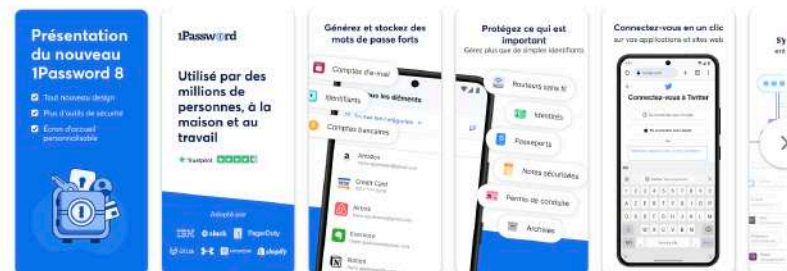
Présentation du nouveau 1Password 8

Tout nouveau design
Plus d'outils de sécurité
Écran d'accueil personnalisable

1Password

Utilisé par des millions de personnes, à la maison et au travail

Trustpilot

Adopté par
IBM slack PagerDuty
shopify

Générez et stockez des mots de passe forts

Comptes e-mail
Identifiants
Comptes bancaires
Tous les éléments
Amazon
Credit Card
Airbnb
Evernote
Notion

Protégez ce qui est important
Gérez plus que de simples identifiants

Routeurs sans fil
Identités
Passeports
Notes sécurisées
Permis de conduire
Archivés

Connectez-vous en un clic
sur vos applications et sites web

Connectez-vous à Twitter

Sy